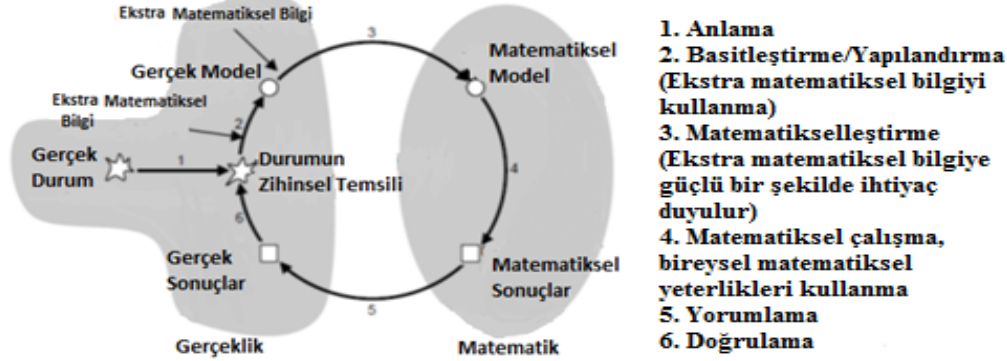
Ekstra Matematiksel Bilgi

Gerçek Model

Ekstra Matematiksel Bilgi

Gerçek Durum

Durumun Zihinsel Temsili

Gerçek Sonuçlar

Gerçeklik

Matematiksel Model

Matematiksel Sonuçlar

Matematik

1

2

3

4

5

6

1. Anlama
2. Basitleştirme/Yapılandırma (Ekstra matematiksel bilgiyi kullanma)
3. Matematikselleştirme (Ekstra matematiksel bilgiye güçlü bir şekilde ihtiyaç duyulur)
4. Matematiksel çalışma, bireysel matematiksel yeterlikleri kullanma
5. Yorumlama
6. Doğrulama